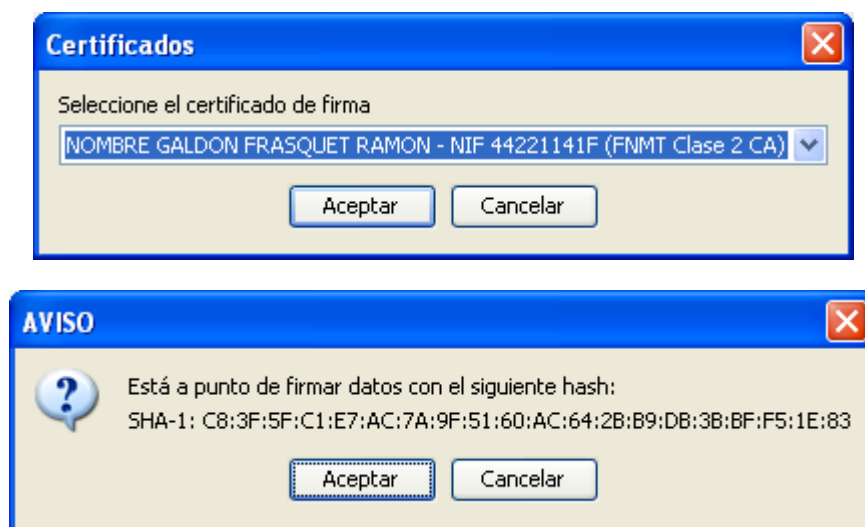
Certificados

Seleccione el certificado de firma

NOMBRE GALDON FRASQUET RAMON - NIF 44221141F (FNMT Clase 2 CA)

Aceptar Cancelar

AVISO

Está a punto de firmar datos con el siguiente hash:
SHA-1: C8:3F:5F:C1:E7:AC:7A:9F:51:60:AC:64:2B:B9:DB:3B:BF:F5:1E:83

Aceptar Cancelar